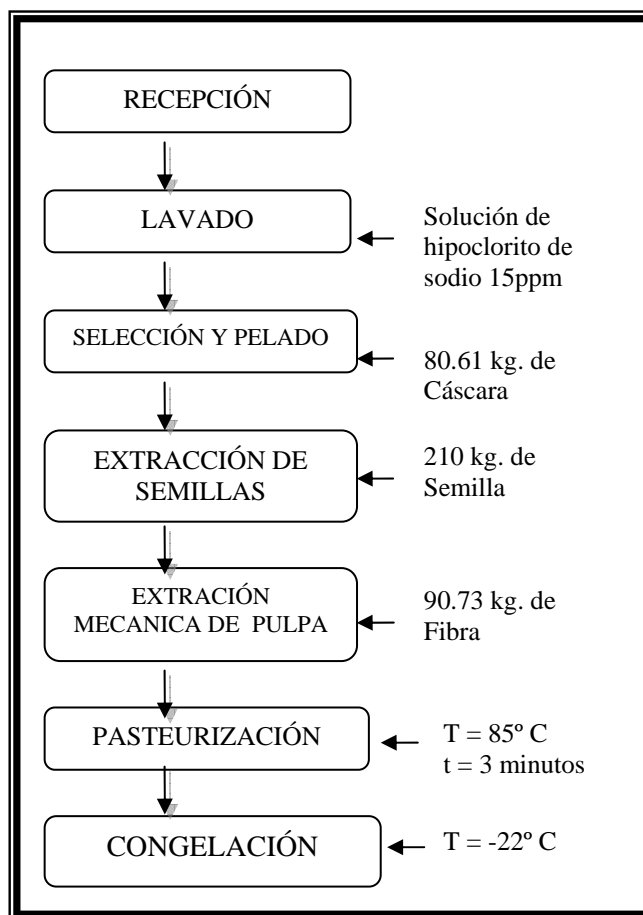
RECEPCIÓN

LAVADO

Solución de hipoclorito de sodio 15ppm

SELECCIÓN Y PELADO

80.61 kg. de Cáscara

EXTRACCIÓN DE SEMILLAS

210 kg. de Semilla

EXTRACIÓN MECANICA DE PULPA

90.73 kg. de Fibra

PASTEURIZACIÓN

T = 85º C
t = 3 minutos

CONGELACIÓN

T = -22º C